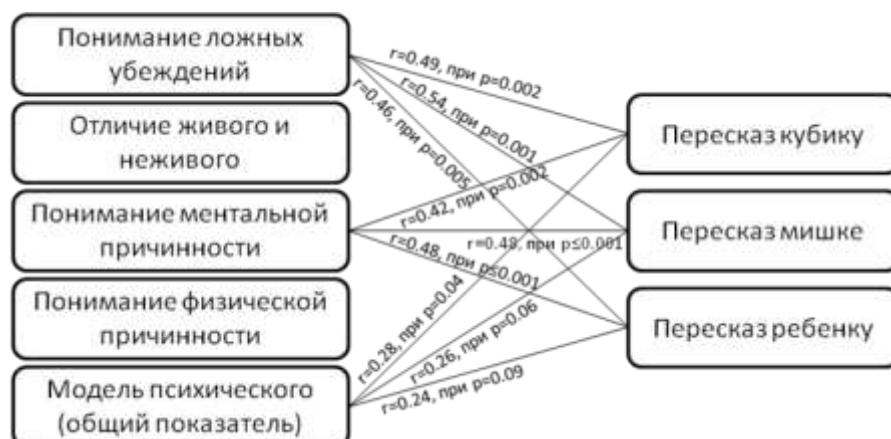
Понимание ложных убеждений

Отличие живого и неживого

Понимание ментальной причинности

Понимание физической причинности

Модель психического (общий показатель)

r=0.49, при p=0.002

r=0.54, при p=0.001

r=0.46, при p=0.005

r=0.42, при p=0.002

r=0.48, при p≤0.001

r=0.48, при p≤0.001

r=0.28, при p=0.04

r=0.26, при p=0.06

r=0.24, при p=0.09

Пересказ кубику

Пересказ мишке

Пересказ ребенку